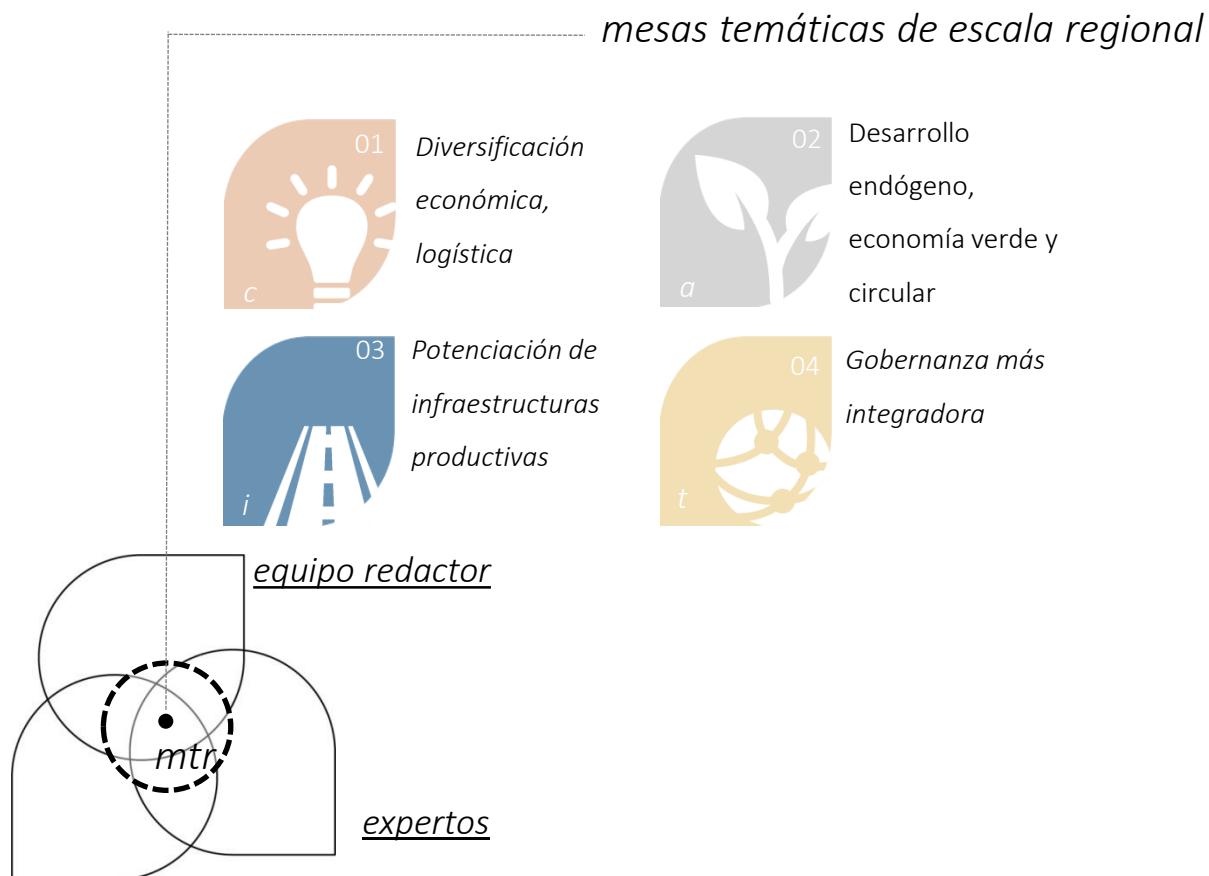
mesas temáticas de escala regional

01 Diversificación económica, logística
c

02 Desarrollo endógeno, economía verde y circular
a

03 Potenciación de infraestructuras productivas
i

04 Gobernanza más integradora
t

equipo redactor

mtr

expertos